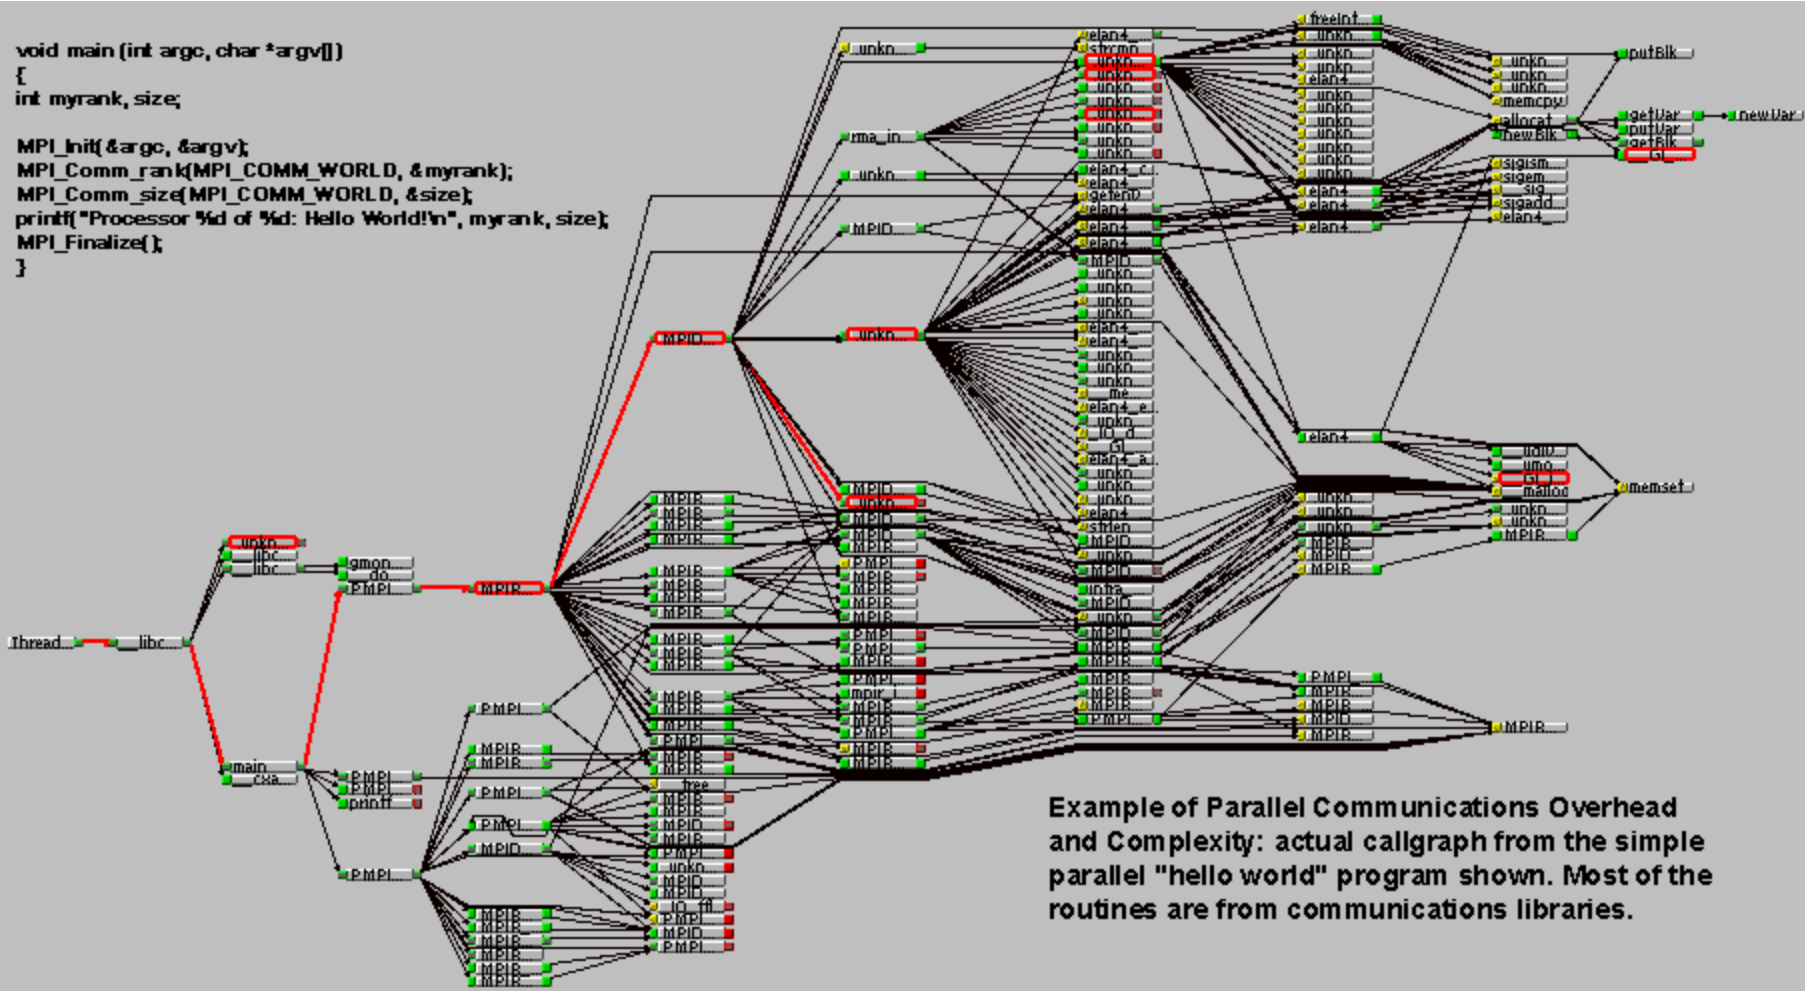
void main (int argc, char *argv[])
{
int myrank, size;

MPI_Init( &argc, &argv);
MPI_Comm_rank(MPI_COMM_WORLD, &myrank);
MPI_Comm_size(MPI_COMM_WORLD, &size);
printf( "Processor %d of %d: Hello World!\n", myrank, size);
MPI_Finalize();
}

Thread
libc
unkn
libc
libc
gmon
do
PMPI
main
cxa
PMPI
PMPI
printf
PMPI
MPIR
MPID
PMPI
MPIR
MPIR
PMPI
PMPI
MPID
MPIR
MPIR
MPIR
MPIR
MPIR
MPIR
MPIR
MPIR
MPIR
MPIR
MPIR
MPIR
MPIR
MPIR
MPIR
MPIR
PMPI
MPIR
MPIR
free
MPIR
MPIR
MPIR
MPIR
unkn
MPID
MPID
IO
PMPI
MPID
PMPI
unkn
rma_in
unkn
MPID
unkn
MPID
unkn
MPID
MPIR
MPIR
PMPI
MPIR
MPIR
MPIR
MPIR
PMPI
PMPI
MPIR
PMPI
mpir
MPIR
MPIR
MPIR
MPIR
MPIR
elan4
strcmp
unkn
unkn
unkn
unkn
unkn
unkn
unkn
unkn
elan4_c
elan4
getenv
elan4
elan4
elan4
MPID
unkn
unkn
unkn
unkn
elan4
elan4
unkn
unkn
unkn
me
elan4_e
unkn
IO
GI
elan4_a
unkn
unkn
unkn
elan4
strlen
MPID
unkn
MPID
infra
MPID
unkn
MPID
MPIR
MPIR
MPIR
MPIR
MPIR
PMPI
freeInt
unkn
unkn
unkn
elan4
unkn
unkn
unkn
unkn
unkn
unkn
unkn
unkn
elan4
elan4
elan4
elan4
unkn
unkn
unkn
MPIR
MPIR
PMPI
MPIR
MPIR
MPIR
MPIR
unkn
unkn
unkn
memcpy
allocat
newBlk
sigism
sigem
sig
sigadd
elan4
unio
umo
GI
malloc
unkn
unkn
MPIR
MPIR
putBlk
getVar
putVar
getBlk
GI
newVar
memset

Example of Parallel Communications Overhead and Complexity: actual callgraph from the simple parallel "hello world" program shown. Most of the routines are from communications libraries.